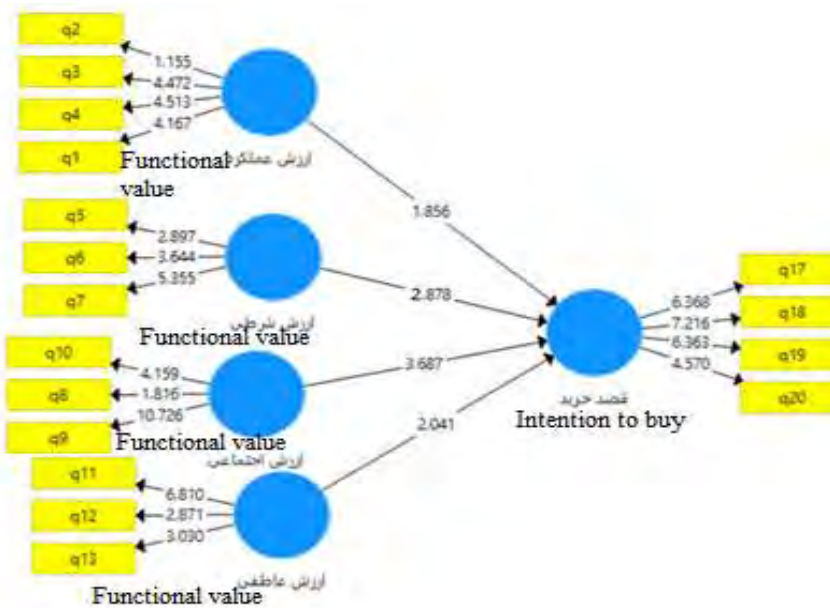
q2
q3
q4
q1
1.155
4.472
4.513
4.167
Functional value
ارزش عملکرد

1.856

q5
q6
q7
2.897
3.644
5.355
ارزش شرطی
Functional value

2.878

q10
q8
q9
4.159
1.816
10.726
Functional value
ارزش اجتماعی

3.687

2.041

q11
q12
q13
6.810
2.871
3.030
ارزش عاطفی
Functional value

قصد خرید
Intention to buy

6.368
7.216
6.363
4.570
q17
q18
q19
q20